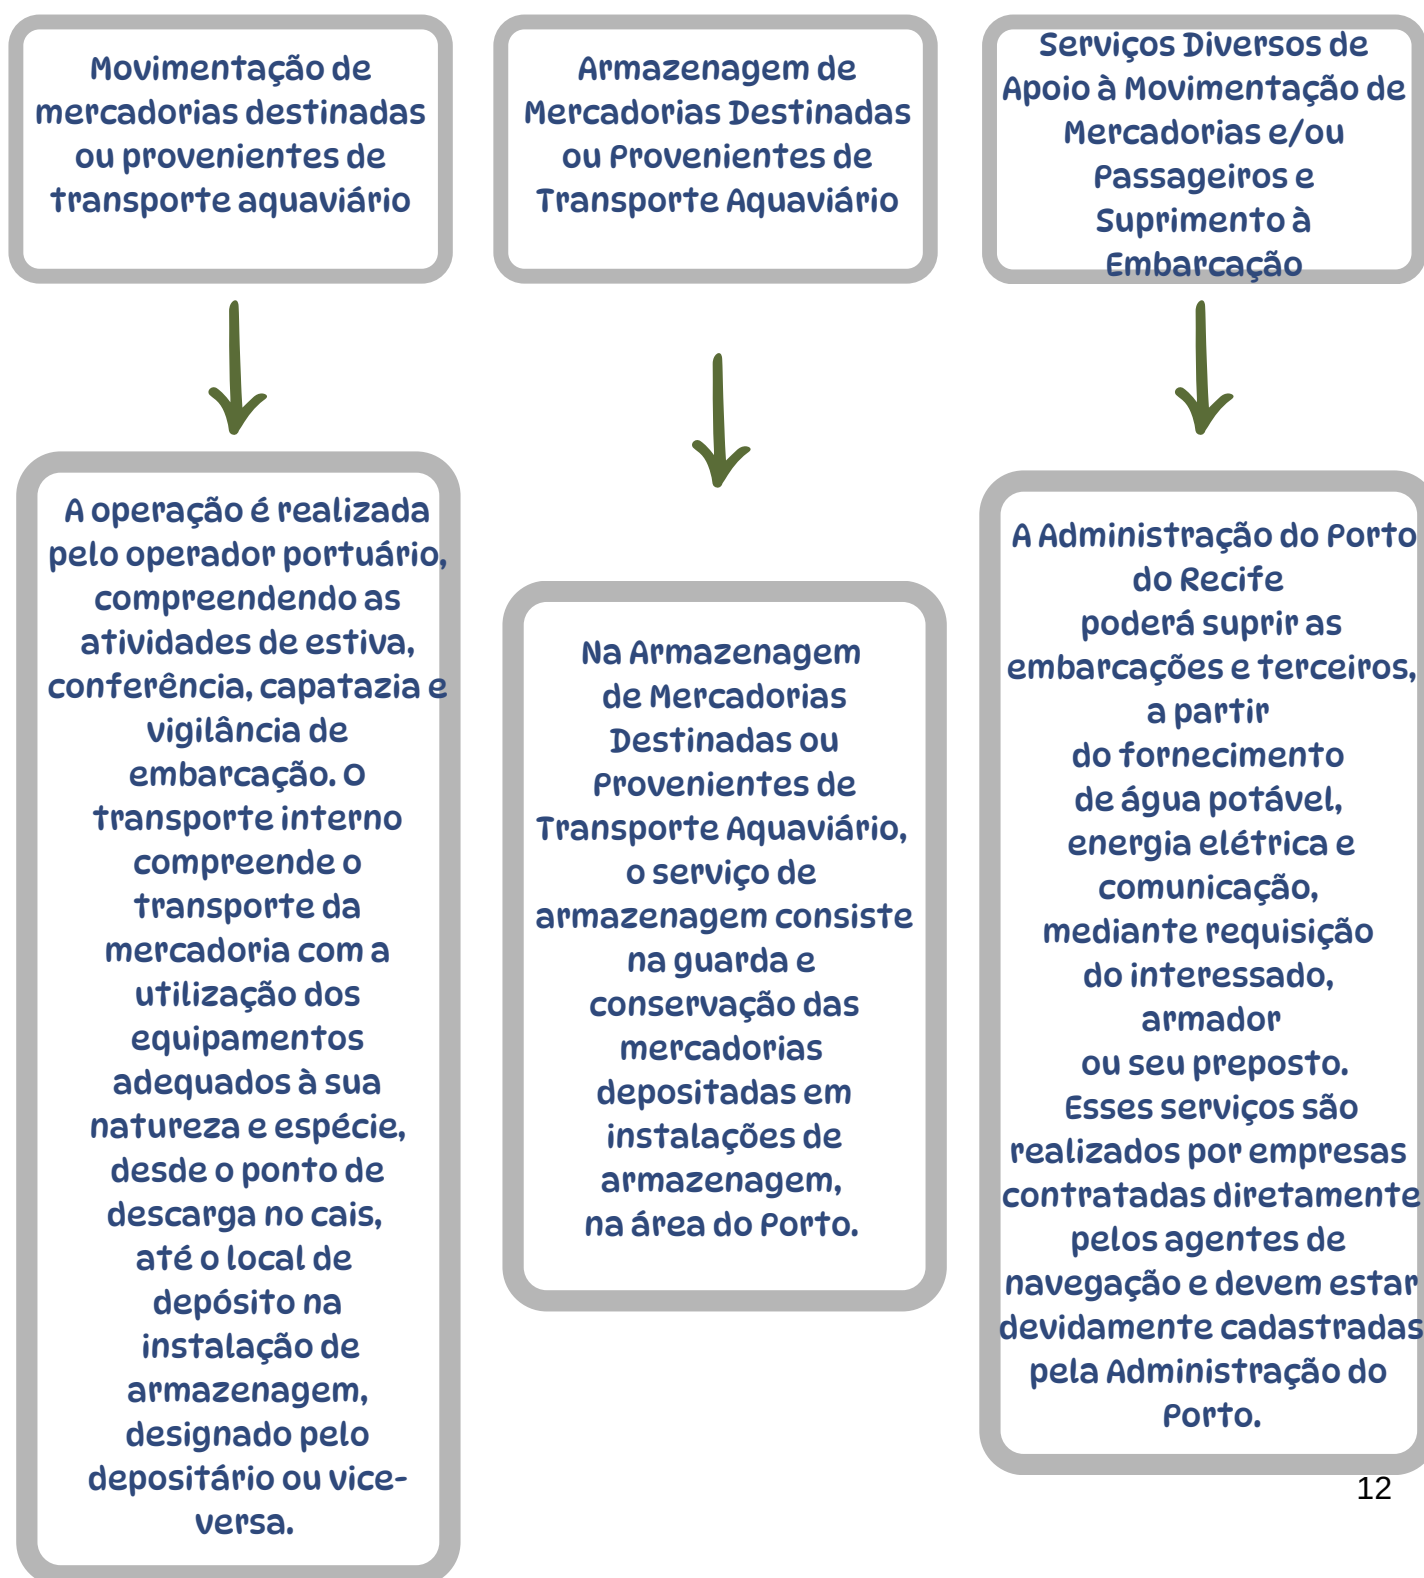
Movimentação de mercadorias destinadas ou provenientes de transporte aquaviário

Armazenagem de Mercadorias Destinadas ou Provenientes de Transporte Aquaviário

Serviços Diversos de Apoio à Movimentação de Mercadorias e/ou Passageiros e Suprimento à Embarcação

A operação é realizada pelo operador portuário, compreendendo as atividades de estiva, conferência, capatazia e vigilância de embarcação. O transporte interno compreende o transporte da mercadoria com a utilização dos equipamentos adequados à sua natureza e espécie, desde o ponto de descarga no cais, até o local de depósito na instalação de armazenagem, designado pelo depositário ou vice-versa.

Na Armazenagem de Mercadorias Destinadas ou Provenientes de Transporte Aquaviário, o serviço de armazenagem consiste na guarda e conservação das mercadorias depositadas em instalações de armazenagem, na área do Porto.

A Administração do Porto do Recife poderá suprir as embarcações e terceiros, a partir do fornecimento de água potável, energia elétrica e comunicação, mediante requisição do interessado, armador ou seu preposto. Esses serviços são realizados por empresas contratadas diretamente pelos agentes de navegação e devem estar devidamente cadastradas pela Administração do Porto.

12